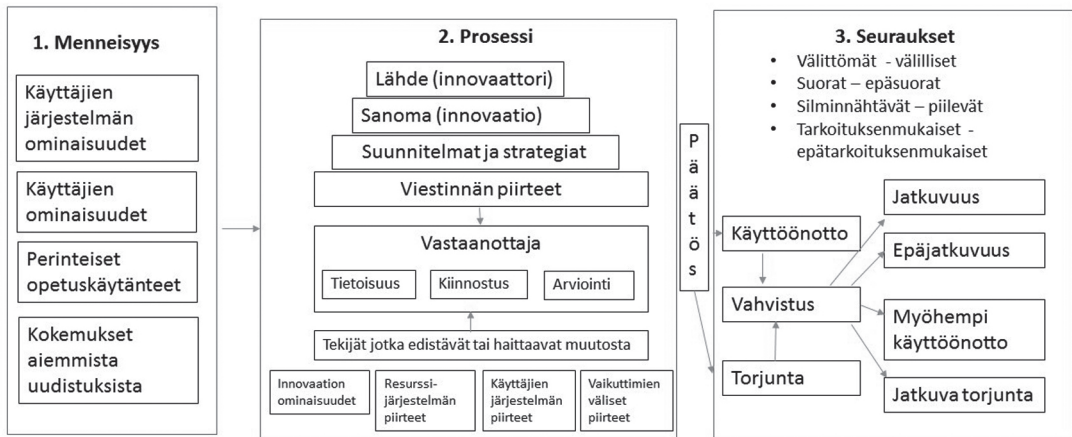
1. Menneisyys

Käyttäjien järjestelmän ominaisuudet

Käyttäjien ominaisuudet

Perinteiset opetuskäytänteet

Kokemukset aiemmista uudistuksista

2. Prosessi

Lähde (innovaattori)

Sanoma (innovaatio)

Suunnitelmat ja strategiat

Viestinnän piirteet

Vastaanottaja

Tietoisuus

Kiinnostus

Arviointi

Tekijät jotka edistävät tai haittaavat muutosta

Innovaation ominaisuudet

Resurssi-järjestelmän piirteet

Käyttäjien järjestelmän piirteet

Vaikuttimien väliset piirteet

Päätös

3. Seuraukset

- Välittömät - välilliset
- Suorat – epäsuorat
- Silminnähtävät – piilevät
- Tarkoituksenmukaiset - epätarkoituksenmukaiset

Käyttöönotto

Vahvistus

Torjunta

Jatkuvuus

Epäjatkuvuus

Myöhempi käyttöönotto

Jatkuva torjunta